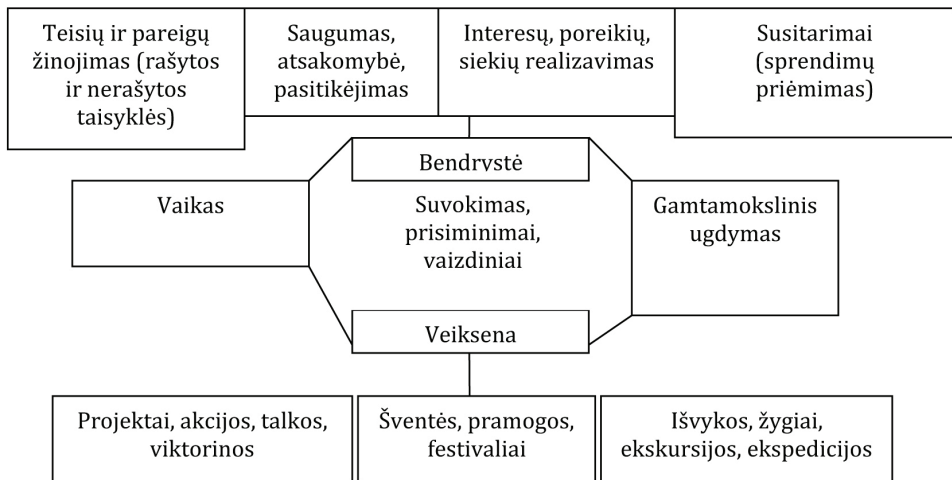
Teisių ir pareigų žinojimas (rašytos ir nerašytos taisyklės)

Saugumas, atsakomybė, pasitikėjimas

Interesų, poreikių, siekių realizavimas

Susitarimai (sprendimų priėmimas)

Bendrystė

Vaikas

Suvokimas, prisiminimai, vaizdiniai

Gamtamokslinis ugdymas

Veiksena

Projektai, akcijos, talkos, viktorinos

Šventės, pramogos, festivaliai

Išvykos, žygiai, ekskursijos, ekspedicijos